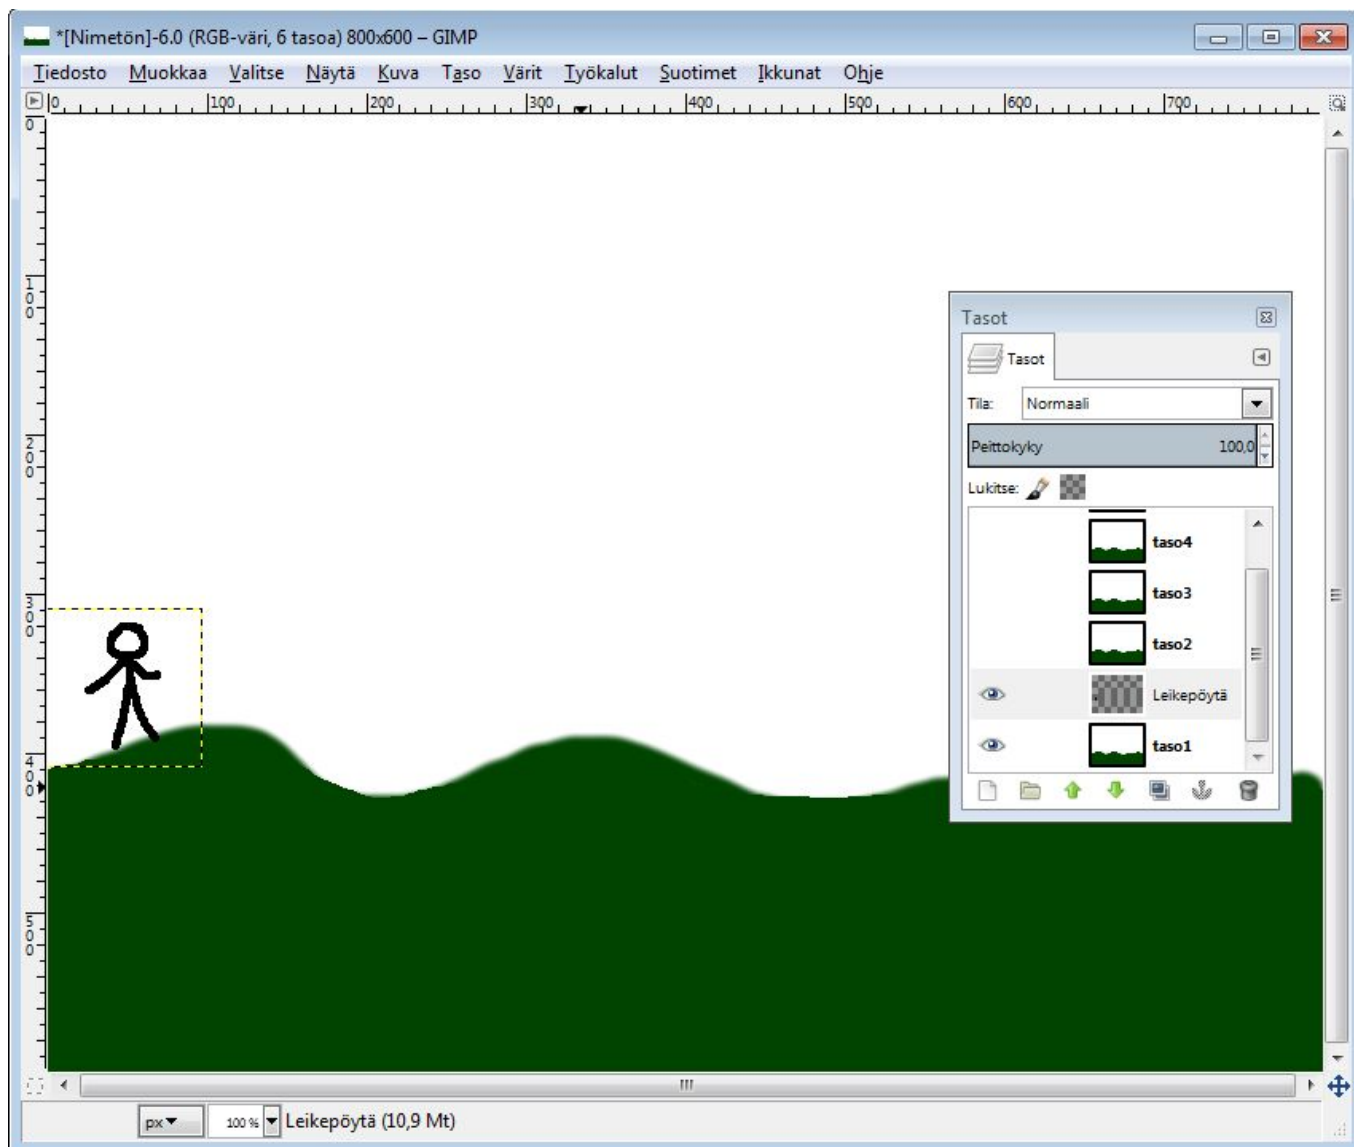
*[Nimetön]-6.0 (RGB-väri, 6 tasoa) 800x600 – GIMP

Tiedosto Muokkaa Valitse Näytä Kuva Taso Värit Työkalut Suotimet Ikkunat Ohje

0 100 200 300 400 500 600 700

0
100
200
300
400
500

Tasot

Tasot

Tila: Normaali

Peittokyky 100,0

Lukitse:

taso4
taso3
taso2
Leikepöytä
taso1

px 100 % Leikepöytä (10,9 Mt)